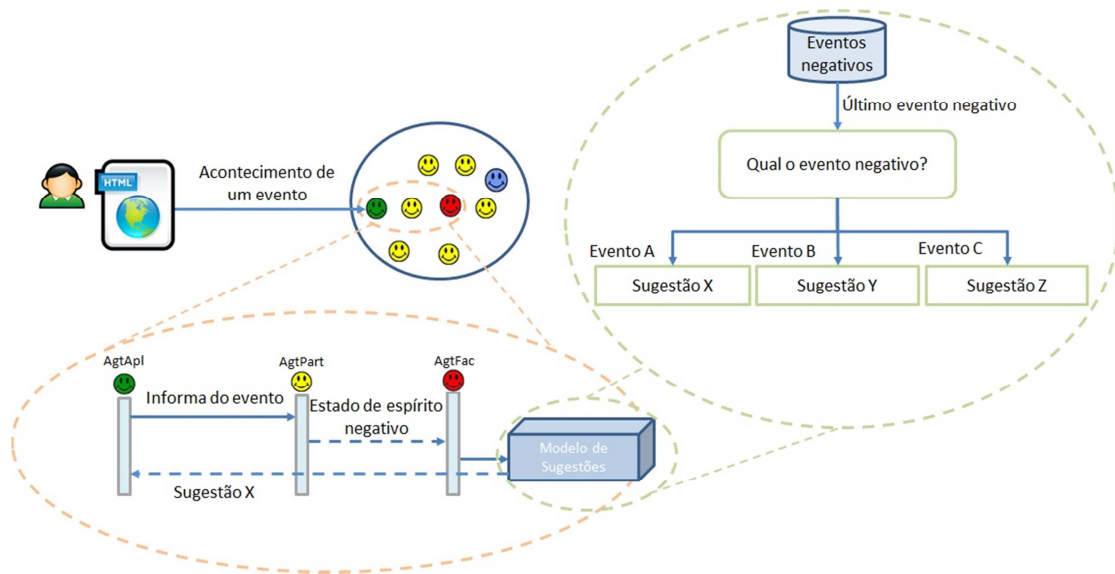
HTML

Acontecimento de um evento

Eventos negativos

Último evento negativo

Qual o evento negativo?

Evento A

Evento B

Evento C

Sugestão X

Sugestão Y

Sugestão Z

AgtApl

AgtPart

AgtFac

Informa do evento

Estado de espírito negativo

Modelo de Sugestões

Sugestão X